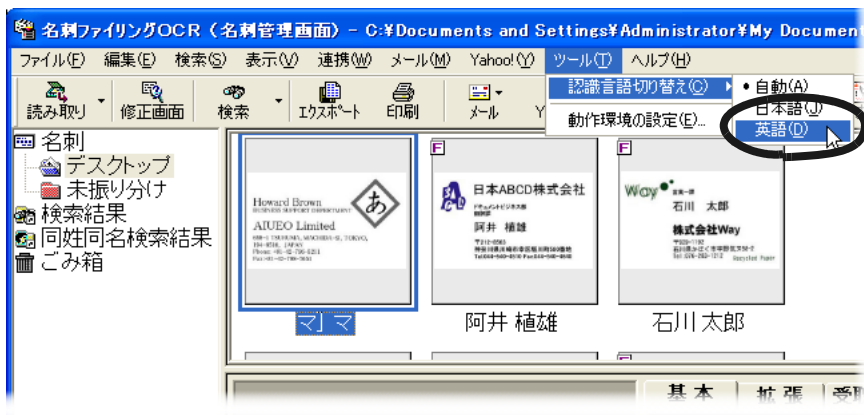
名刺ファイリングOCR〈名刺管理画面〉- C:¥Documents and Settings¥Administrator¥My Documen

ファイル(F) 編集(E) 検索(S) 表示(V) 連携(W) メール(M) Yahoo!(Y) ツール(T) ヘルプ(H)

読み取り 修正画面 検索 エクスポート 印刷 メール

認識言語切り替え(C)
動作環境の設定(E)...

• 自動(A)
日本語(J)
英語(D)

名刺
デスクトップ
未振り分け
検索結果
同姓同名検索結果
ごみ箱

Howard Brown
BUSINESS SUPPORT DEPARTMENT
AIUEO Limited
あ
マ マ

F
日本ABCD株式会社
阿井 植雄
阿井 植雄

F
Way
石川 太郎
株式会社Way
石川 太郎

基本 拡張